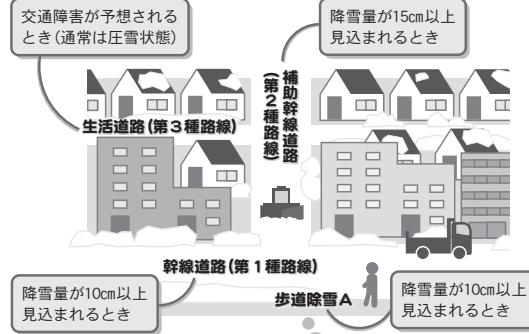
交通障害が予想されるとき(通常は圧雪状態)

降雪量が15cm以上見込まれるとき

補助幹線道路(第2種路線)

生活道路(第3種路線)

幹線道路(第1種路線)

降雪量が10cm以上見込まれるとき

歩道除雪A

降雪量が10cm以上見込まれるとき